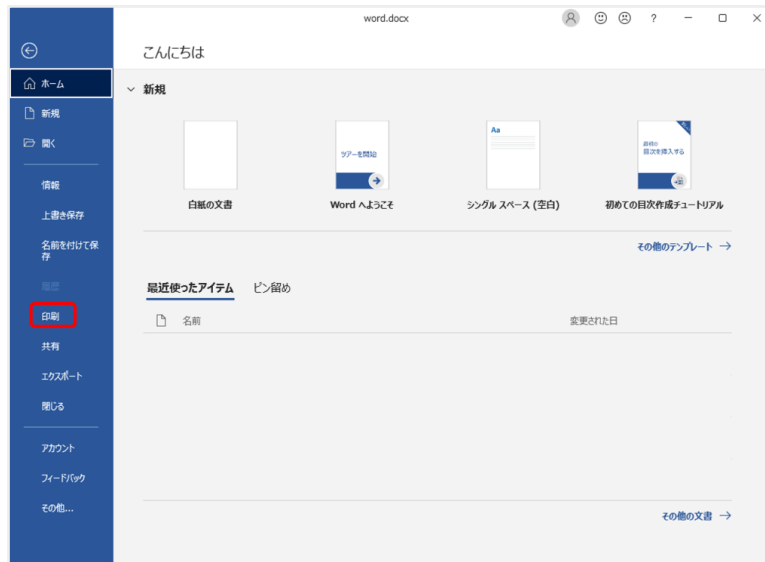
word.docx

?

ホーム
新規
開く
情報
上書き保存
名前を付けて保存
履歴
印刷
共有
エクスポート
閉じる
アカウント
フィードバック
その他...

こんにちは

新規

ツアーを開始

Aa

最初の目次を挿入する

白紙の文書
Word へようこそ
シングル スペース (空白)
初めての目次作成チュートリアル

その他のテンプレート →

最近使ったアイテム
ピン留め

名前
変更された日

その他の文書 →